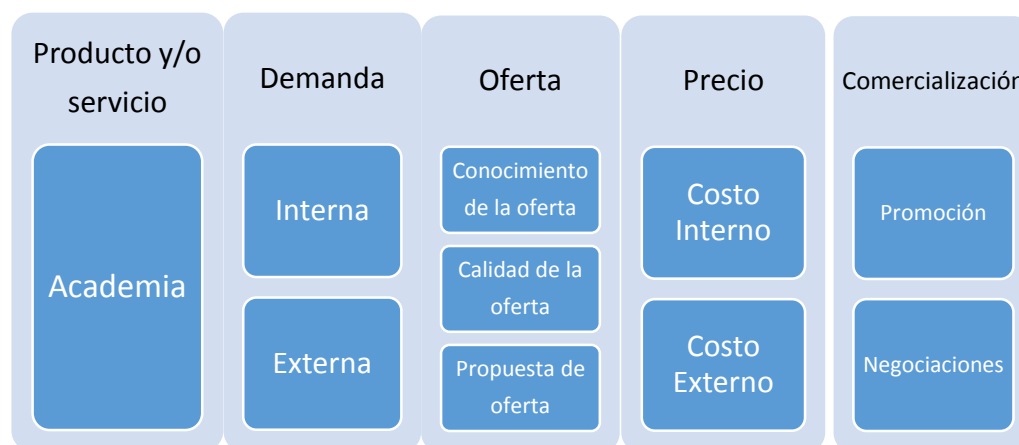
Producto y/o servicio

Academia

Demanda

Interna

Externa

Oferta

Conocimiento de la oferta

Calidad de la oferta

Propuesta de oferta

Precio

Costo Interno

Costo Externo

Comercialización

Promoción

Negociaciones